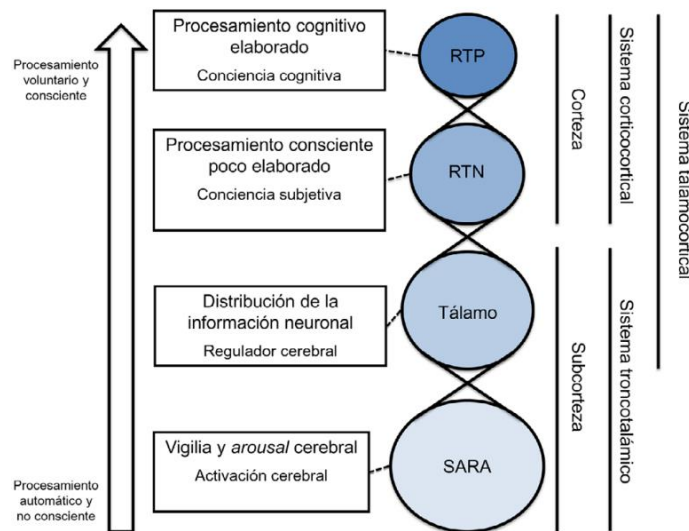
Procesamiento voluntario y consciente

Procesamiento automático y no consciente

Procesamiento cognitivo elaborado
Conciencia cognitiva

RTP

Procesamiento consciente poco elaborado
Conciencia subjetiva

RTN

Distribución de la información neuronal
Regulador cerebral

Tálamo

Vigilia y arousal cerebral
Activación cerebral

SARA

Corteza

Subcorteza

Sistema corticocortical

Sistema troncotalámico

Sistema talamocortical